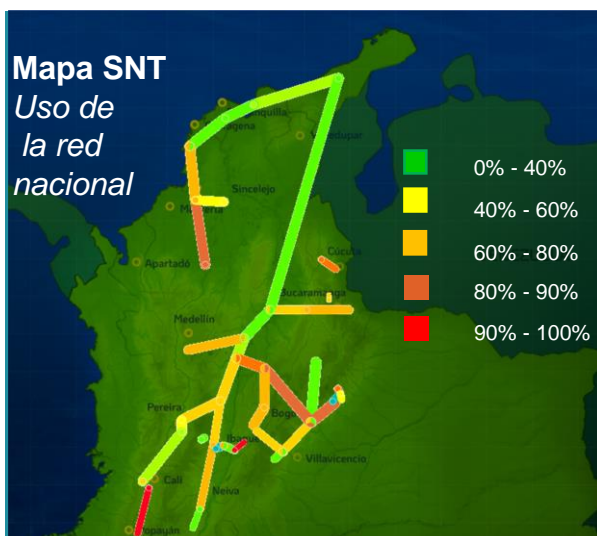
Mapa SNT
Uso de la red nacional

0% - 40%
40% - 60%
60% - 80%
80% - 90%
90% - 100%

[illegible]anquilla
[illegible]agena
Valledupar
Sincelejo
Montería
Cúcuta
Apartadó
Bucaramanga
Medellín
Pereira
Bogo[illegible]
Ibagué
Villavicencio
Cali
Neiva
Popayán